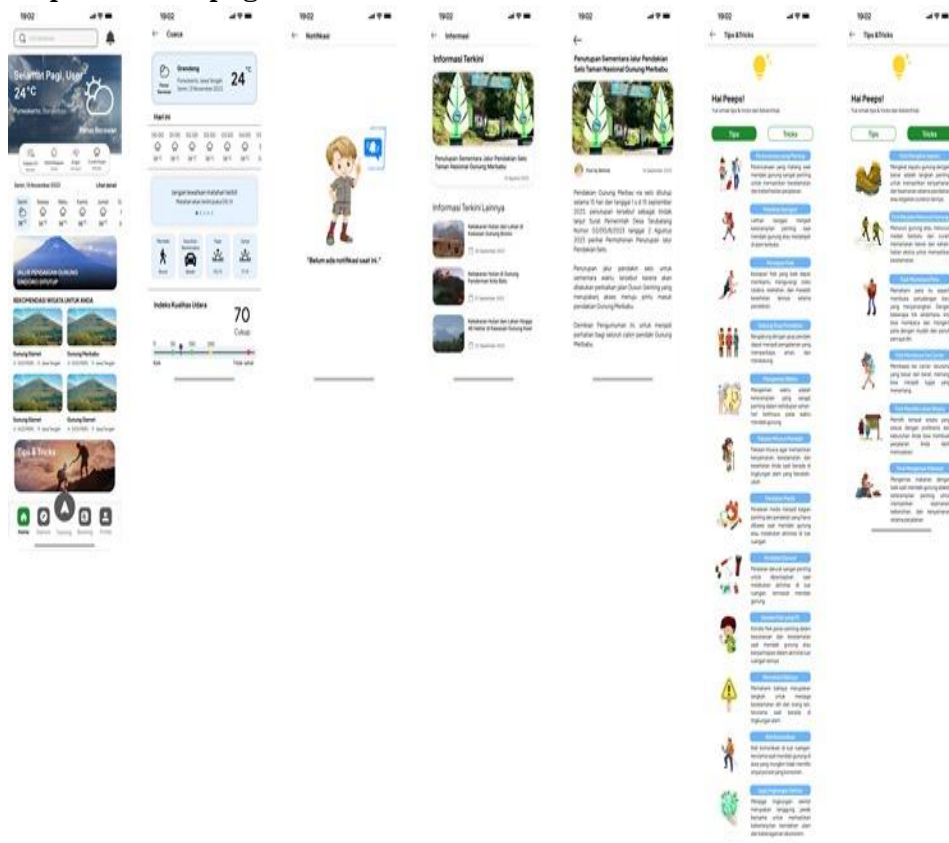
19:02

Selamat Pagi, User
24°C
Purwokerto, Banyumas
Hujan Berawan

Senin, 13 November 2023
Lihat detail

JALUR PENDAKIAN GUNUNG SINDORO DITUTUP

REKOMENDASI WISATA UNTUK ANDA

Gunung Slamet
Gunung Merbabu
Gunung Slamet
Gunung Sindoro

Tips & Tricks

Home
Berita
Tracking
Booking
Profile

19:02
← Cuaca
Grendeng
Purwokerto, Jawa Tengah
Senin, 13 November 2023
24°C
Hujan Berawan

Hari ini

Jangan lewatkan matahari terbit

Indeks Kualitas Udara
70
Cukup

19:02
← Notifikasi
"Belum ada notifikasi saat ini."

19:02
← Informasi
Informasi Terkini
Penutupan Sementara Jalur Pendakian Selo Taman Nasional Gunung Merbabu

Informasi Terkini Lainnya

19:02
←
Penutupan Sementara Jalur Pendakian Selo Taman Nasional Gunung Merbabu

19:02
← Tips & Tricks
Hai Peeps!
Tips
Tricks

19:02
← Tips & Tricks
Hai Peeps!
Tips
Tricks